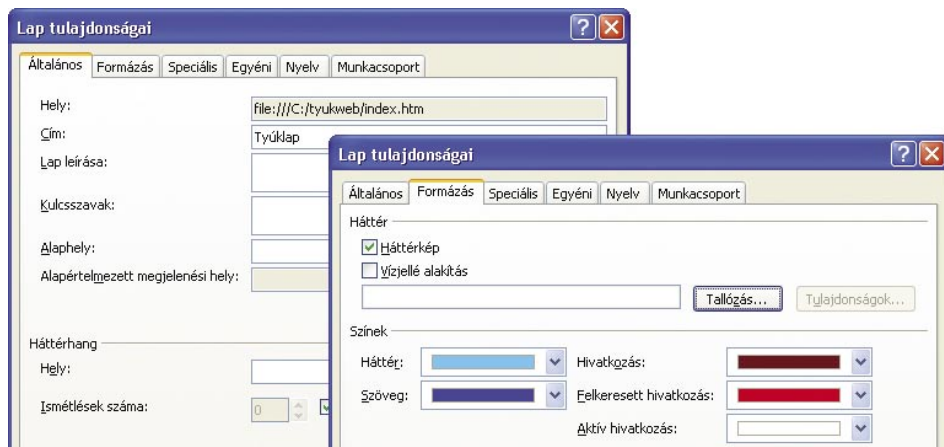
Lap tulajdonságai

Általános | Formázás | Speciális | Egyéni | Nyelv | Munkacsoport

Hely: file:///C:/tyukweb/index.htm

Cím: Tyúklap

Lap leírása:

Kulcsszavak:

Alaphely:

Alapértelmezett megjelenési hely:

Háttérhang

Hely:

Ismétlések száma: 0

Lap tulajdonságai

Általános | Formázás | Speciális | Egyéni | Nyelv | Munkacsoport

Háttér

Háttérkép

Vízjellé alakítás

Tallózás...

Tulajdonságok...

Színek

Háttér:

Szöveg:

Hivatkozás:

Felkeresett hivatkozás:

Aktív hivatkozás: